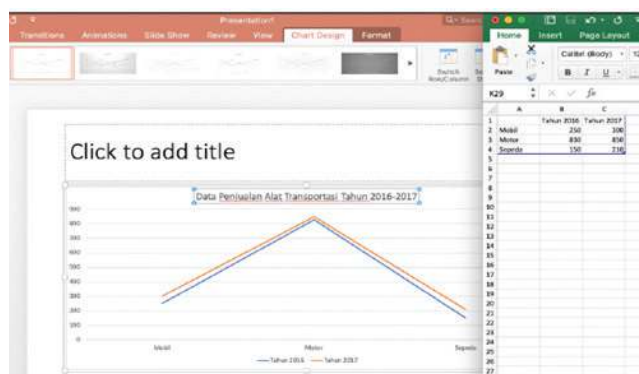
Presentation1

Transitions Animations Slide Show Review View Chart Design Format

Switch Row/Column

Home Insert Page Layout

Paste

Calibri (Body)

B I U

K29 fx

| | A | B | C |
|---|---|---|---|
| 1 | | Tahun 2016 | Tahun 2017 |
| 2 | Mobil | 250 | 300 |
| 3 | Motor | 830 | 850 |
| 4 | Sepeda | 150 | 210 |

5 6 7 8 9 10 11 12 13 14 15 16 17 18 19 20 21 22 23 24 25 26 27

Click to add title

Data Penjualan Alat Transportasi Tahun 2016-2017

900 800 700 600 500 400 300 200 100 0

Mobil Motor Sepeda

Tahun 2016 Tahun 2017